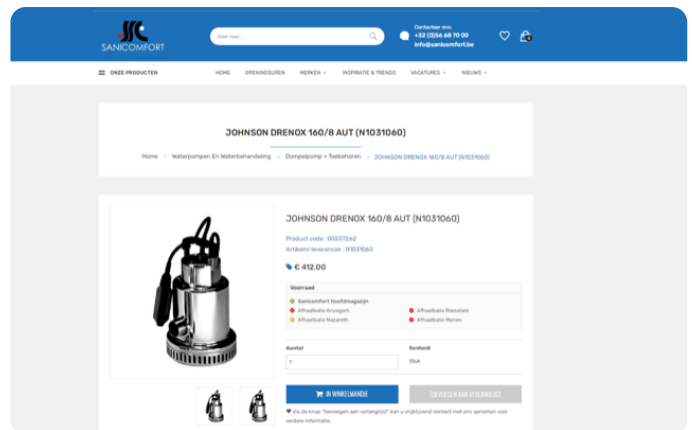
SANICOMFORT

Zoek naar...

Contacteer ons:
+32 (0)56 68 70 00
info@sanicomfort.be

0

ONZE PRODUCTEN

HOME OPENINGSUREN MERKEN INSPIRATIE & TRENDS VACATURES NIEUWS

JOHNSON DRENOX 160/8 AUT (N1031060)

Home > Waterpompen En Waterbehandeling > Dompelpomp + Toebehoren > JOHNSON DRENOX 160/8 AUT (N1031060)

JOHNSON DRENOX 160/8 AUT (N1031060)

Product code : 00237262
Artikelnr leverancier : N1031060

€ 412.00

Voorraad
Sanicomfort hoofdmagazijn
Afhaalbalie Kruisem
Afhaalbalie Roeselare
Afhaalbalie Nazareth
Afhaalbalie Menen

Aantal
1

Eenheid
Stuk

IN WINKELMANDJE

TOEVOEGEN AAN VERLANGLIJST

Via de knop "toevoegen aan verlanglijst" kan u vrijblijvend contact met ons opnemen voor verdere informatie.